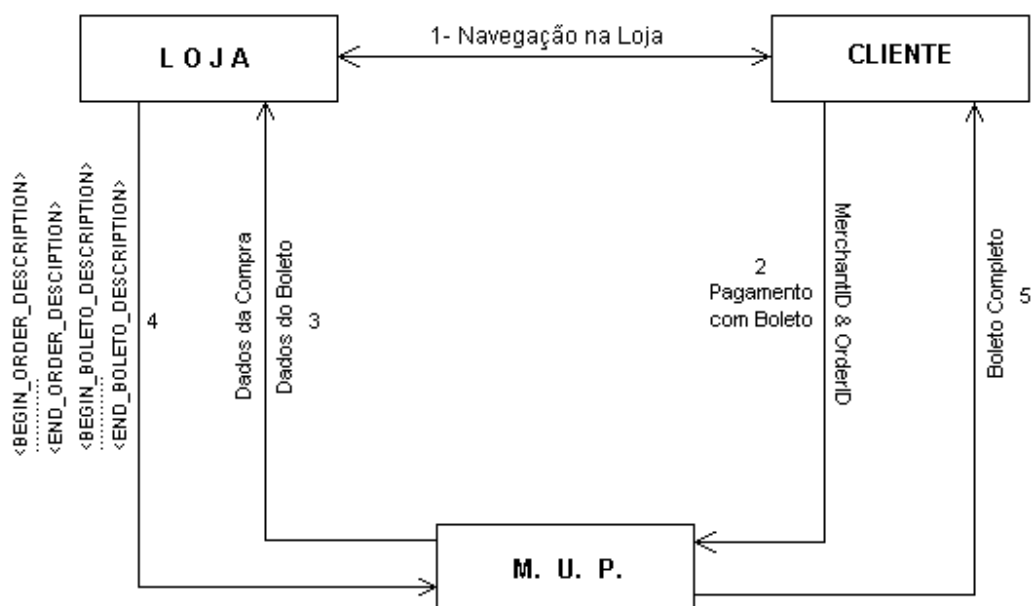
L O J A

1- Navegação na Loja

CLIENTE

<BEGIN_ORDER_DESCRIPTION>
.........
<END_ORDER_DESCRIPTION>
<BEGIN_BOLETO_DESCRIPTION>
.........
<END_BOLETO_DESCRIPTION>

4

Dados da Compra
Dados do Boleto

3

2
Pagamento com Boleto

MerchantID & OrderID

Boleto Completo

5

M. U. P.